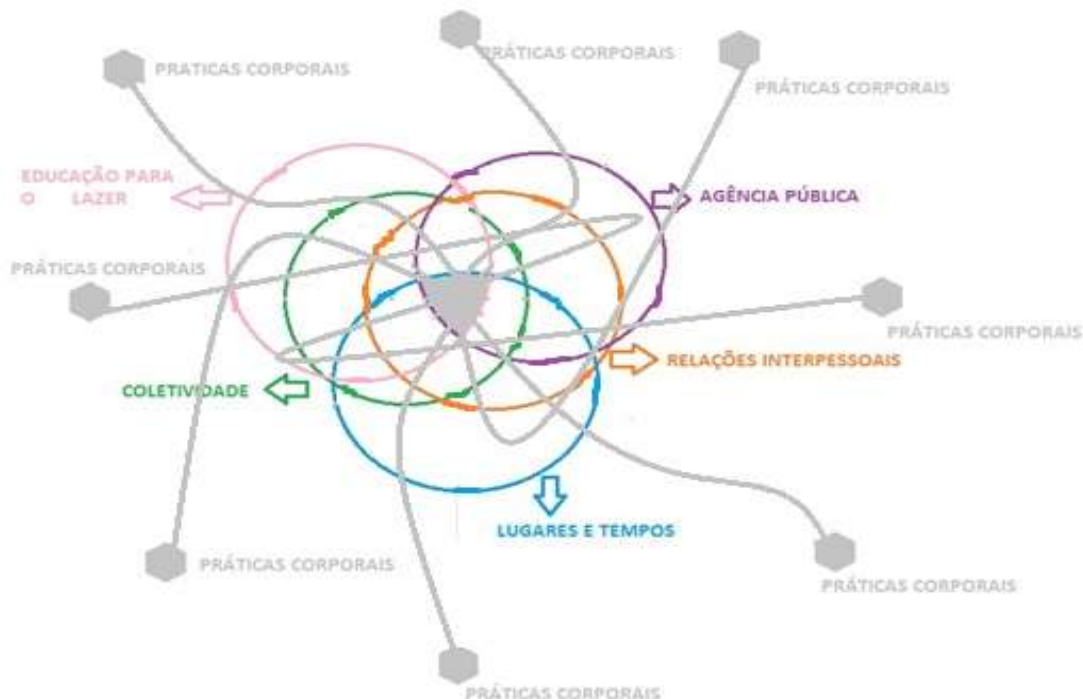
PRÁTICAS CORPORAIS

PRÁTICAS CORPORAIS

PRÁTICAS CORPORAIS

EDUCAÇÃO PARA O LAZER

AGÊNCIA PÚBLICA

PRÁTICAS CORPORAIS

PRÁTICAS CORPORAIS

RELAÇÕES INTERPESSOAIS

COLETIVIDADE

LUGARES E TEMPOS

PRÁTICAS CORPORAIS

PRÁTICAS CORPORAIS

PRÁTICAS CORPORAIS